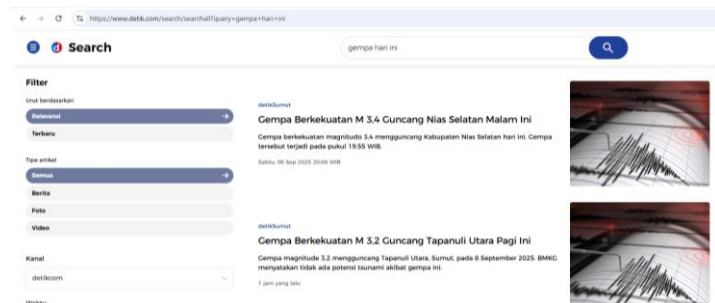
https://www.detik.com/search/searchall?query=gempa+hari+ini

d Search

gempa hari ini

Filter

Urut berdasarkan

Relevansi

Terbaru

Tipe artikel

Semua

Berita

Foto

Video

Kanal

detikcom

Waktu

detikSumut

Gempa Berkekuatan M 3,4 Guncang Nias Selatan Malam Ini

Gempa berkekuatan magnitudo 3,4 mengguncang Kabupaten Nias Selatan hari ini. Gempa tersebut terjadi pada pukul 19:55 WIB.

Sabtu, 06 Sep 2025 20:06 WIB

detikSumut

Gempa Berkekuatan M 3,2 Guncang Tapanuli Utara Pagi Ini

Gempa magnitude 3,2 mengguncang Tapanuli Utara, Sumut, pada 8 September 2025. BMKG menyatakan tidak ada potensi tsunami akibat gempa ini.

1 jam yang lalu